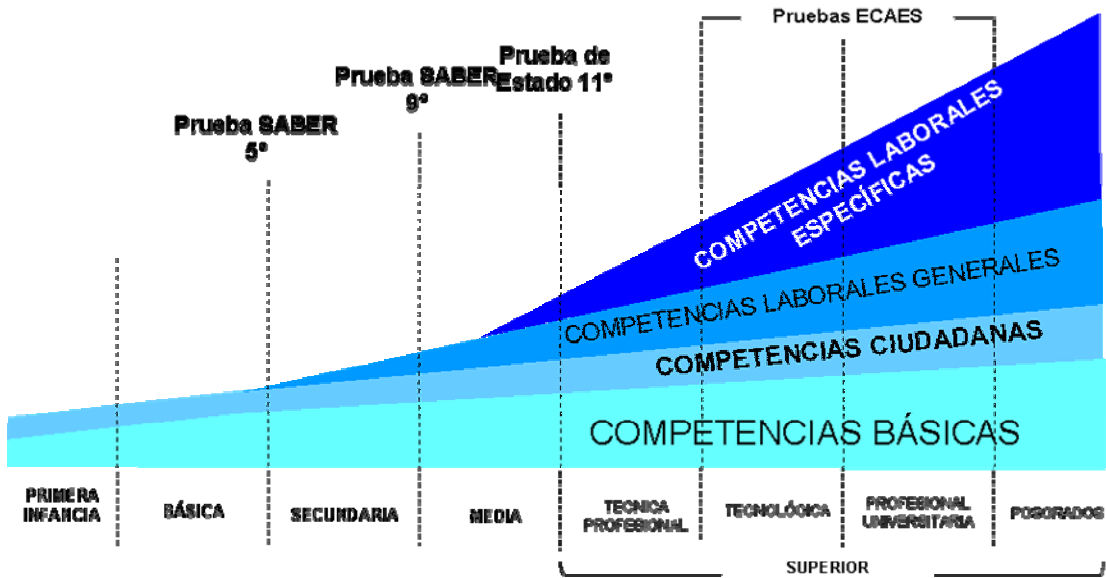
Pruebas ECAES

Prueba de Estado 11°

Prueba SABER 9°

Prueba SABER 5°

COMPETENCIAS LABORALES ESPECÍFICAS

COMPETENCIAS LABORALES GENERALES

COMPETENCIAS CIUDADANAS

COMPETENCIAS BÁSICAS

PRIMERA INFANCIA

BÁSICA

SECUNDARIA

MEDIA

TECNICA PROFESIONAL

TECNOLÓGICA

PROFESIONAL UNIVERSITARIA

POSGRADOS

SUPERIOR